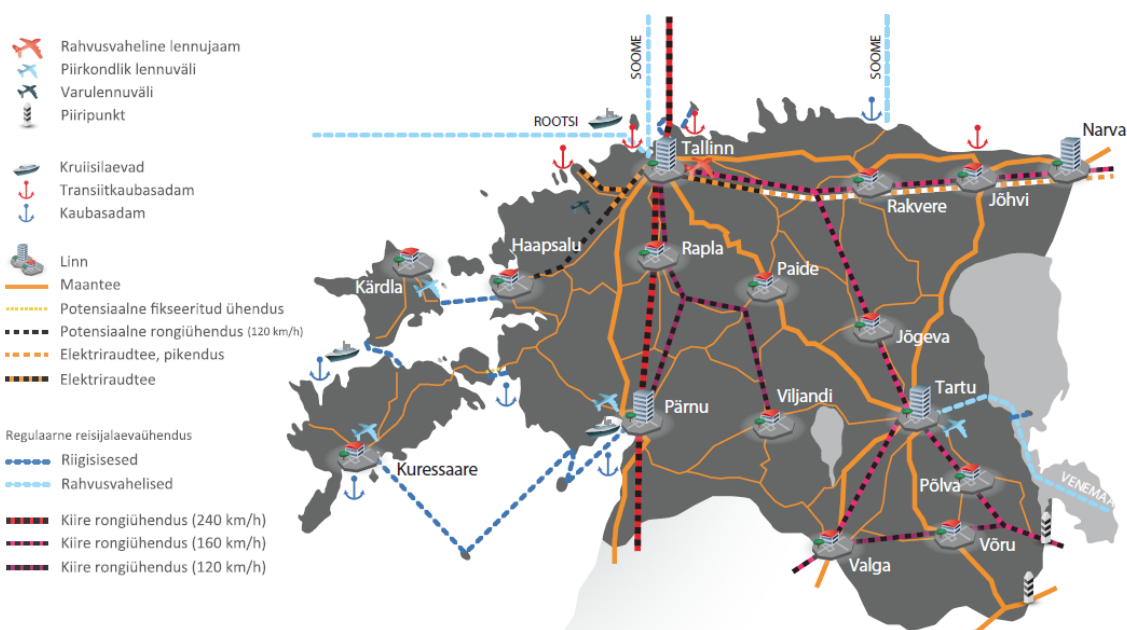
Rahvusvaheline lennujaam
Piirkondlik lennuväli
Varulennuväli
Piiripunkt

Kruiisilaevad
Transiitkaubasadam
Kaubasadam

Linn
Maantee
Potensiaalne fikseeritud ühendus
Potensiaalne rongiühendus (120 km/h)
Elektriraudtee, pikendus
Elektriraudtee

Regulaarne reisijalaevaühendus
Riigisisesed
Rahvusvahelised

Kiire rongiühendus (240 km/h)
Kiire rongiühendus (160 km/h)
Kiire rongiühendus (120 km/h)

SOOME
SOOME
ROOTSI
Tallinn
Narva
Rakvere
Jõhvi
Haapsalu
Rapla
Paide
Kärdla
Jõgeva
Tartu
Pärnu
Viljandi
Kuressaare
Põlva
Võru
Valga
VENEMAA